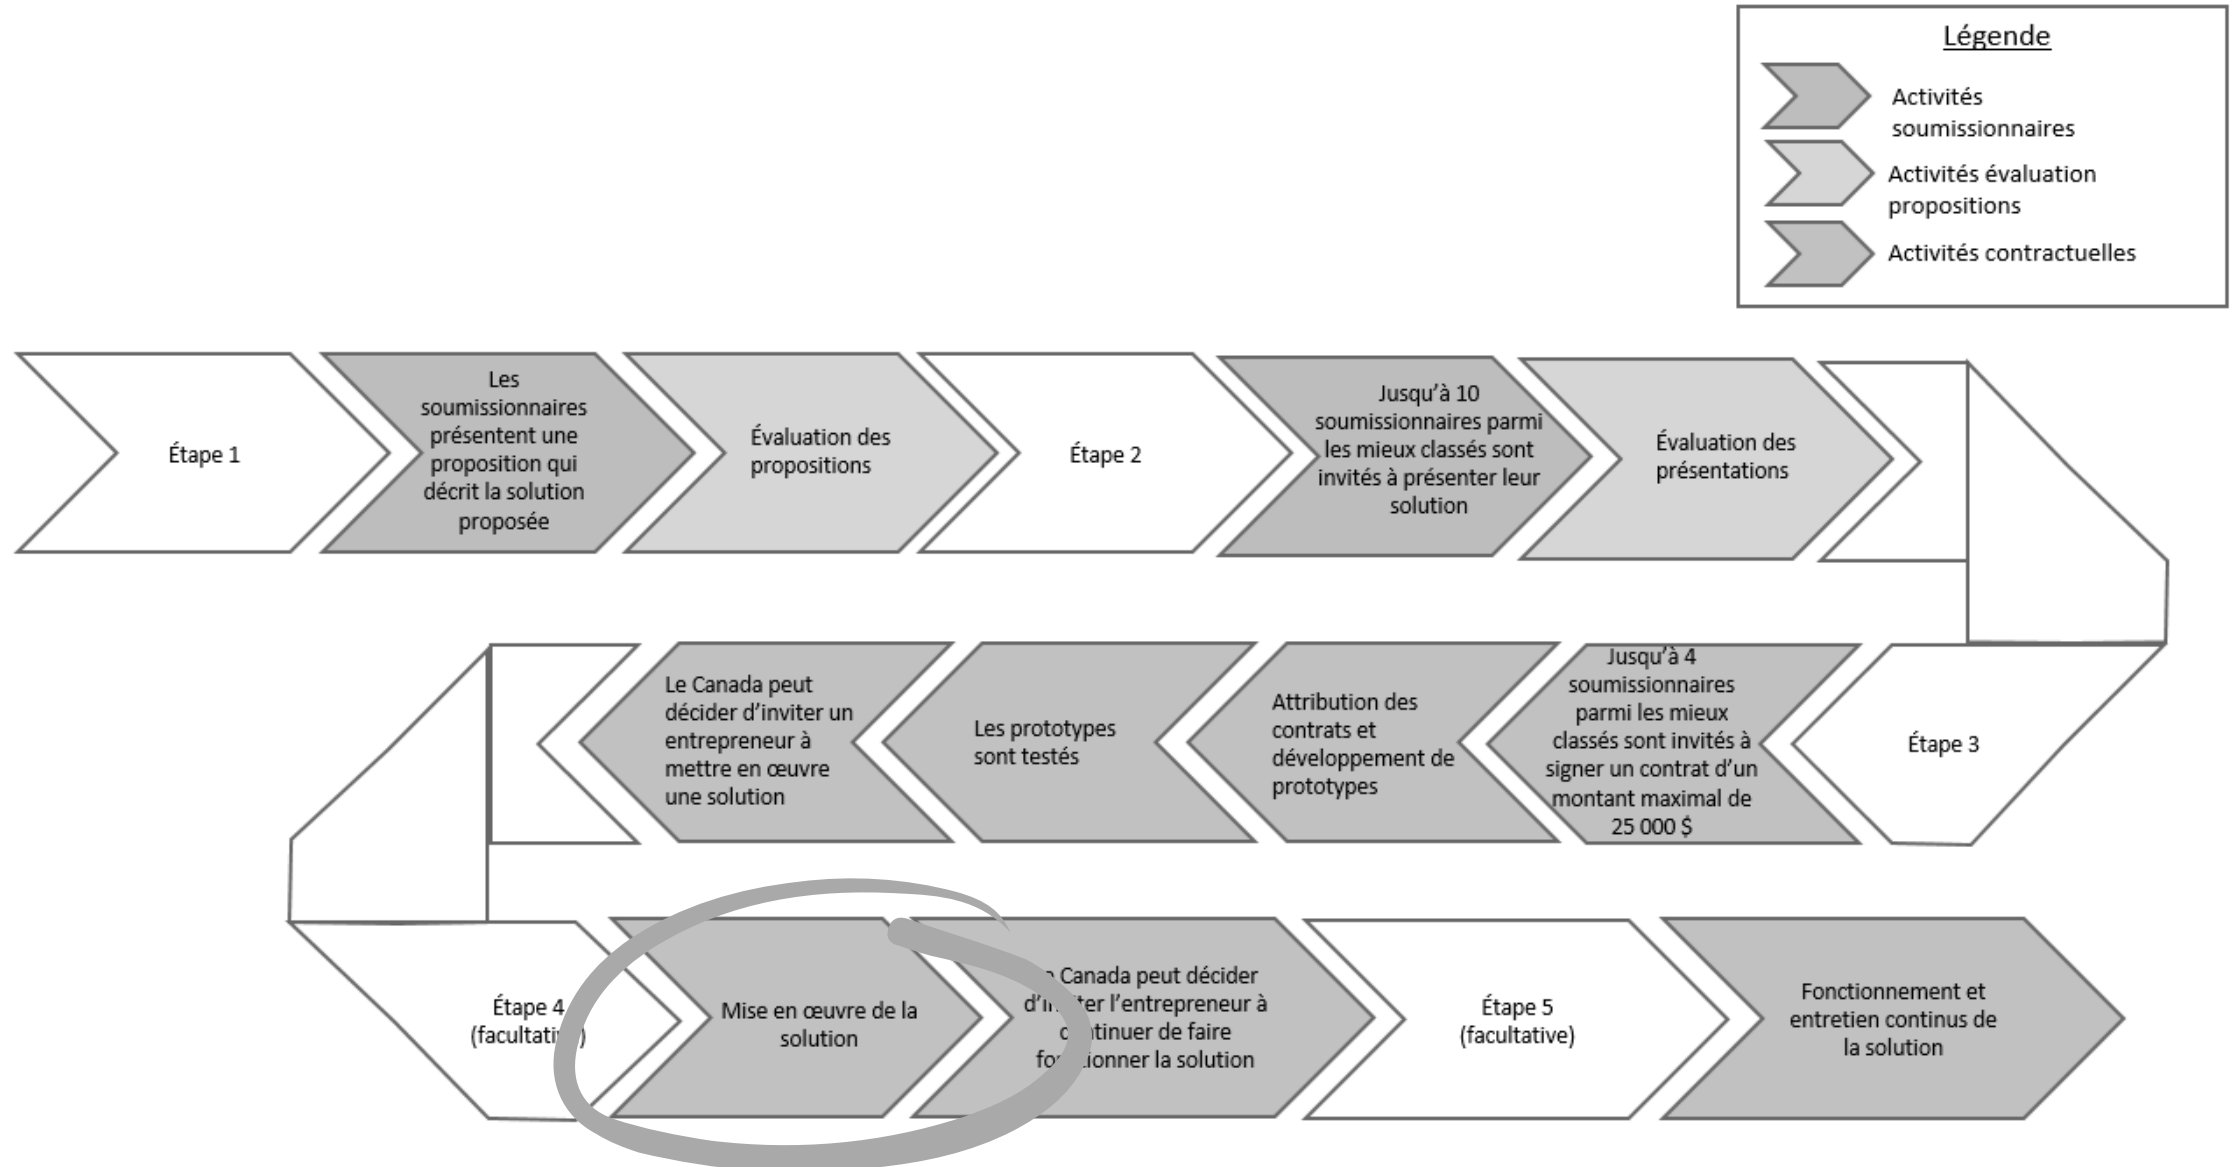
Légende

Activités soumissionnaires

Activités évaluation propositions

Activités contractuelles

Étape 1

Les soumissionnaires présentent une proposition qui décrit la solution proposée

Évaluation des propositions

Étape 2

Jusqu'à 10 soumissionnaires parmi les mieux classés sont invités à présenter leur solution

Évaluation des présentations

Étape 3

Jusqu'à 4 soumissionnaires parmi les mieux classés sont invités à signer un contrat d'un montant maximal de 25 000 $

Attribution des contrats et développement de prototypes

Les prototypes sont testés

Le Canada peut décider d'inviter un entrepreneur à mettre en œuvre une solution

Étape 4 (facultati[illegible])

Mise en œuvre de la solution

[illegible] Canada peut décider d'i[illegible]ter l'entrepreneur à c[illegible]ntinuer de faire fo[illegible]ionner la solution

Étape 5 (facultative)

Fonctionnement et entretien continus de la solution